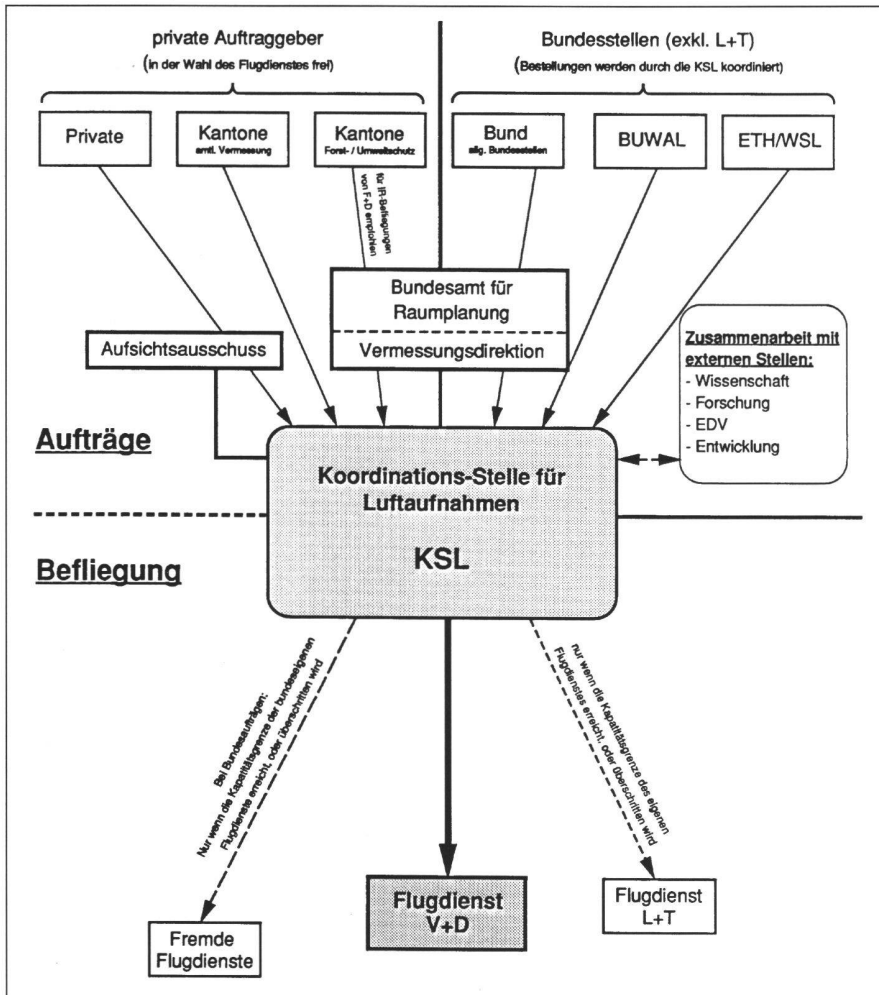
private Auftraggeber
(in der Wahl des Flugdienstes frei)

Bundesstellen (exkl. L+T)
(Bestellungen werden durch die KSL koordiniert)

Private

Kantone
amtl. Vermessung

Kantone
Forst- / Umweltschutz

für IR-Befliegungen von F+D empfohlen

Bund
allg. Bundesstellen

BUWAL

ETH/WSL

Bundesamt für Raumplanung

Vermessungsdirektion

Aufsichtsausschuss

Zusammenarbeit mit externen Stellen:
- Wissenschaft
- Forschung
- EDV
- Entwicklung

Aufträge

Koordinations-Stelle für Luftaufnahmen

KSL

Befliegung

Bei Bundesaufträgen:
Nur wenn die Kapazitätsgrenze der bundeseigenen Flugdienste erreicht, oder überschritten wird

nur wenn die Kapazitätsgrenze des eigenen Flugdienstes erreicht, oder überschritten wird

Flugdienst
V+D

Flugdienst
L+T

Fremde
Flugdienste